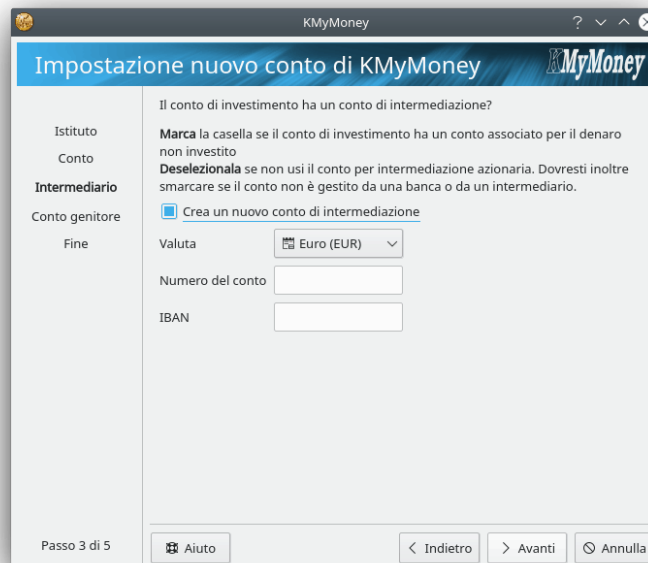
KMyMoney

Impostazione nuovo conto di KMyMoney

KMyMoney

Istituto
Conto
Intermediario
Conto genitore
Fine

Il conto di investimento ha un conto di intermediazione?

Marca la casella se il conto di investimento ha un conto associato per il denaro non investito
Deselezionala se non usi il conto per intermediazione azionaria. Dovresti inoltre smarcare se il conto non è gestito da una banca o da un intermediario.

Crea un nuovo conto di intermediazione

Valuta Euro (EUR)

Numero del conto

IBAN

Passo 3 di 5

Aiuto

Indietro

Avanti

Annulla